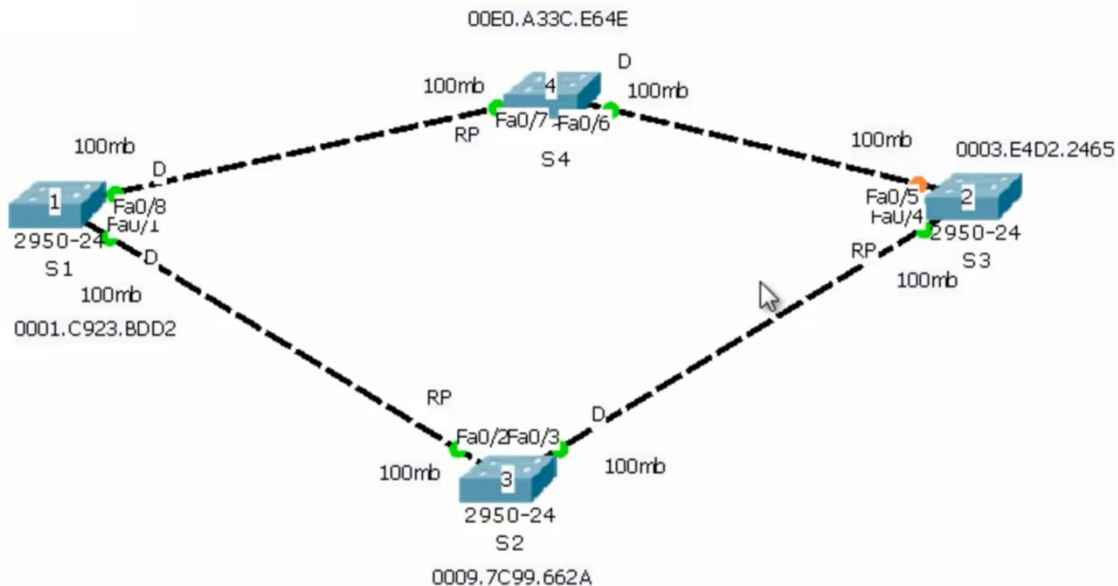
00E0.A33C.E64E

100mb
4
D
100mb
Fa0/7
Fa0/6
RP
S4

100mb
D
1
Fa0/8
Fa0/1
2950-24
S1
D
100mb
0001.C923.BDD2

100mb
0003.E4D2.2465
Fa0/5
2
Fa0/4
2950-24
RP
S3
100mb

RP
Fa0/2
Fa0/3
D
100mb
3
100mb
2950-24
S2
0009.7C99.662A